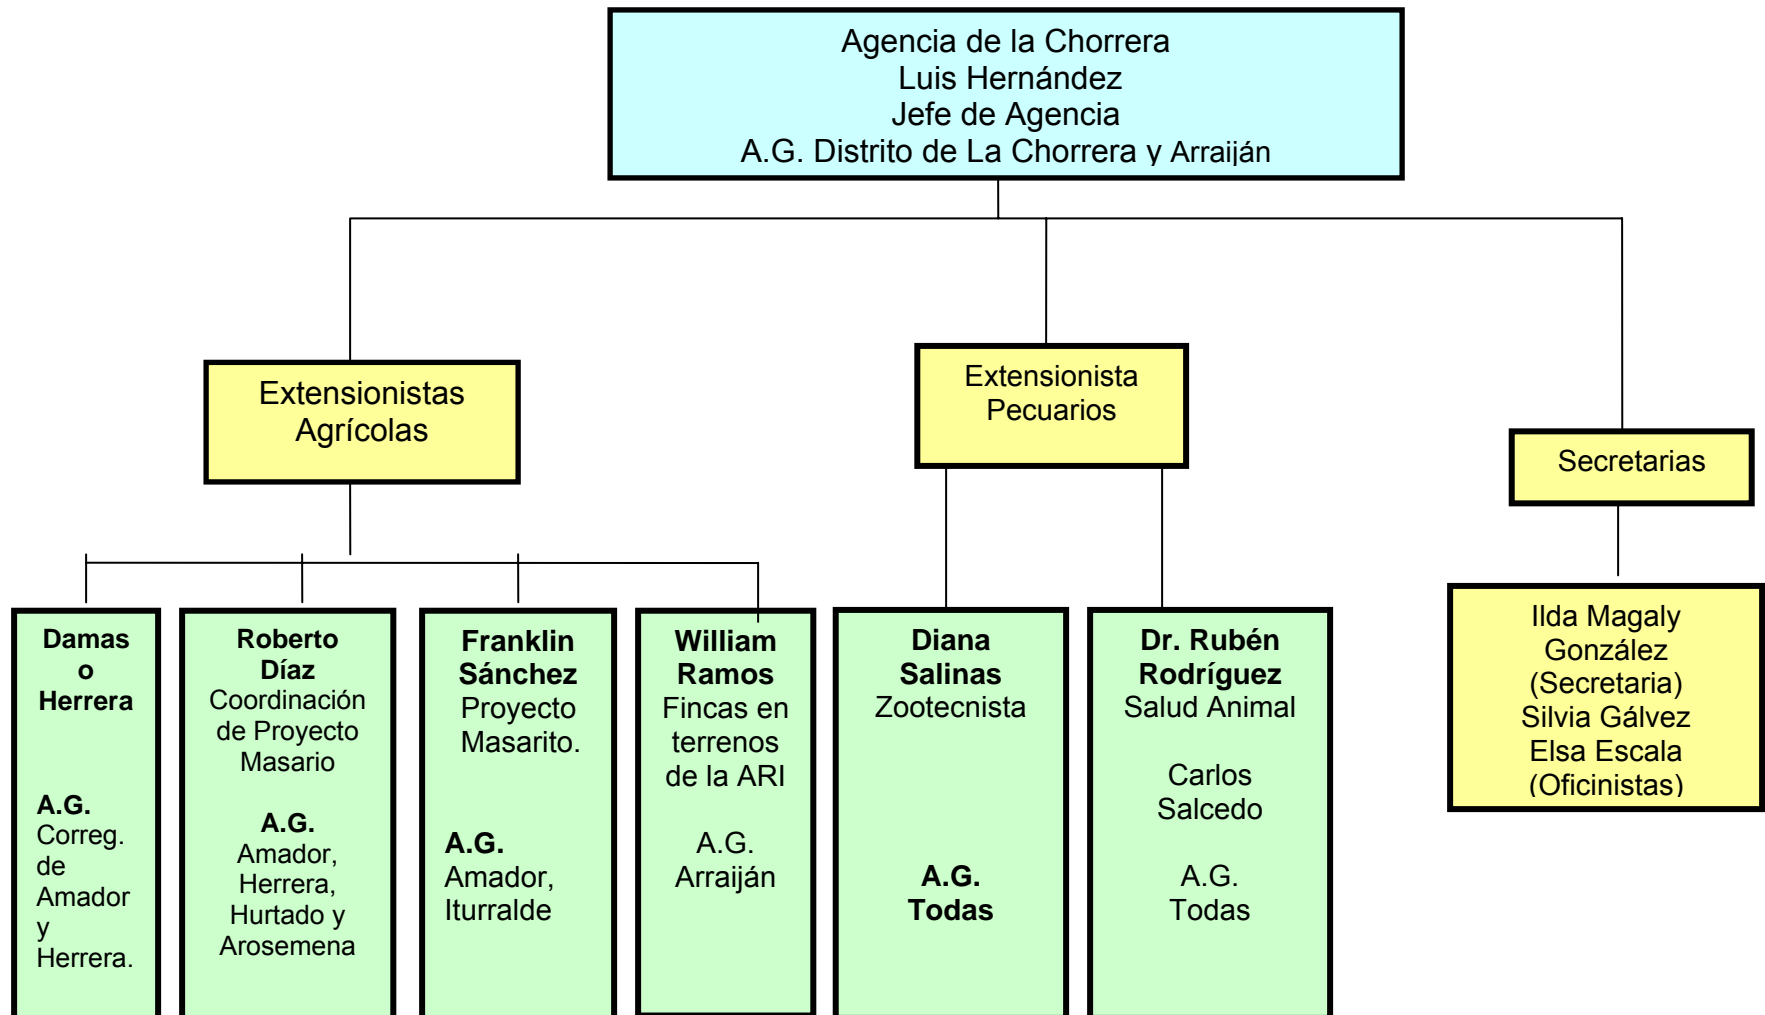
Agencia de la Chorrera
Luis Hernández
Jefe de Agencia
A.G. Distrito de La Chorrera y Arraiján

Extensionistas Agrícolas

Extensionista Pecuarios

Secretarias

Damas o Herrera

A.G. Correg. de Amador y Herrera.

Roberto Díaz
Coordinación de Proyecto Masario

A.G.
Amador, Herrera, Hurtado y Arosemena

Franklin Sánchez
Proyecto Masarito.

A.G.
Amador, Iturralde

William Ramos
Fincas en terrenos de la ARI

A.G.
Arraiján

Diana Salinas
Zootecnista

A.G.
Todas

Dr. Rubén Rodríguez
Salud Animal

Carlos Salcedo

A.G.
Todas

Ilda Magaly González
(Secretaria)
Silvia Gálvez
Elsa Escala
(Oficinistas)